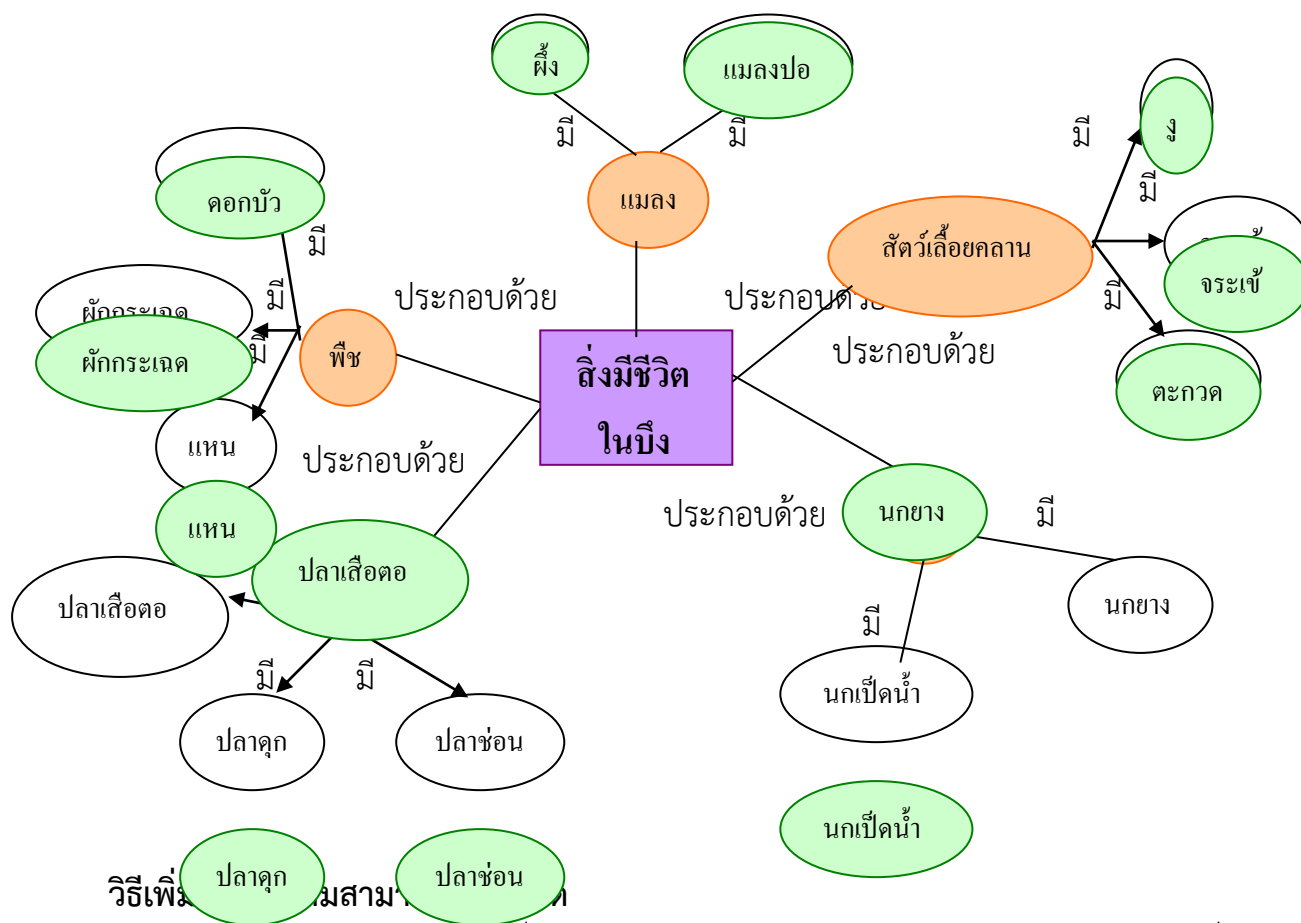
ผึ้ง

แมลงปอ

มี

มี

แมลง

ดอกบัว

มี

สัตว์เลื้อยคลาน

มี

งู

มี

จระเข้

มี

ตะกวด

ผักกระเฉด

มี

มี

ผักกระเฉด

พืช

ประกอบด้วย

ประกอบด้วย

ประกอบด้วย

สิ่งมีชีวิตในบึง

แหน

แหน

ประกอบด้วย

ประกอบด้วย

นกยาง

มี

นกยาง

ปลาเสือตอ

ปลาเสือตอ

มี

มี

มี

นกเป็ดน้ำ

ปลาดุก

ปลาช่อน

นกเป็ดน้ำ

ปลาดุก

ปลาช่อน

วิธีเพิ่ม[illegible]สามา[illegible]